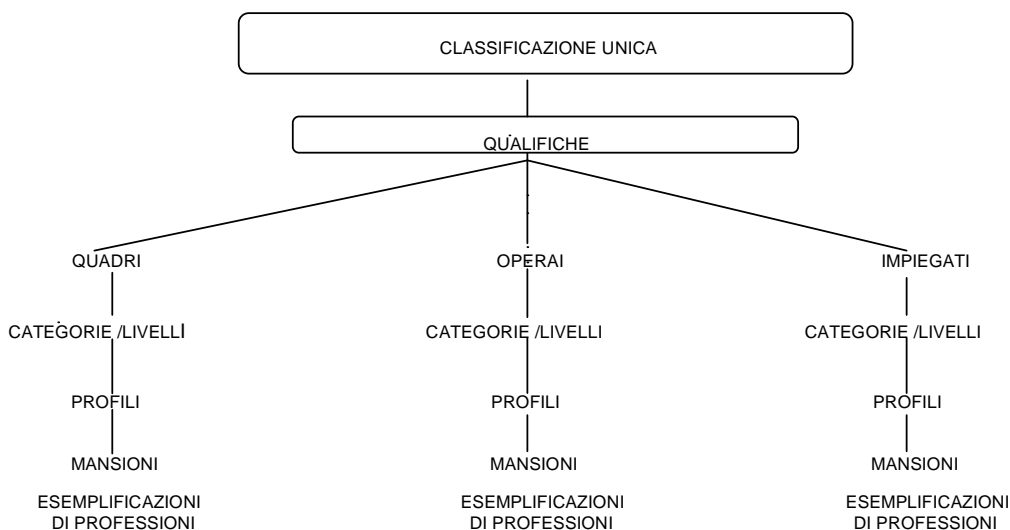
CLASSIFICAZIONE UNICA

QUALIFICHE

QUADRI

CATEGORIE /LIVELLI

PROFILI

MANSIONI

ESEMPLIFICAZIONI DI PROFESSIONI

OPERAI

CATEGORIE /LIVELLI

PROFILI

MANSIONI

ESEMPLIFICAZIONI DI PROFESSIONI

IMPIEGATI

CATEGORIE /LIVELLI

PROFILI

MANSIONI

ESEMPLIFICAZIONI DI PROFESSIONI